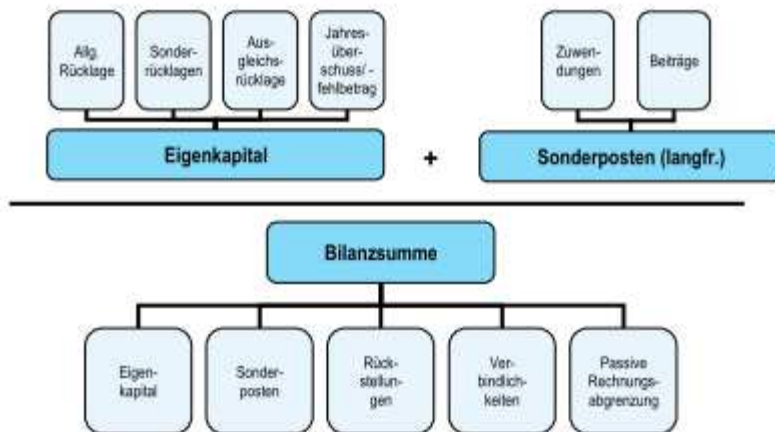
Allg. Rücklage

Sonderrücklagen

Ausgleichsrücklage

Jahresüberschuss/ -fehlbetrag

Eigenkapital

+

Zuwendungen

Beiträge

Sonderposten (langfr.)

Bilanzsumme

Eigenkapital

Sonderposten

Rückstellungen

Verbindlichkeiten

Passive Rechnungsabgrenzung